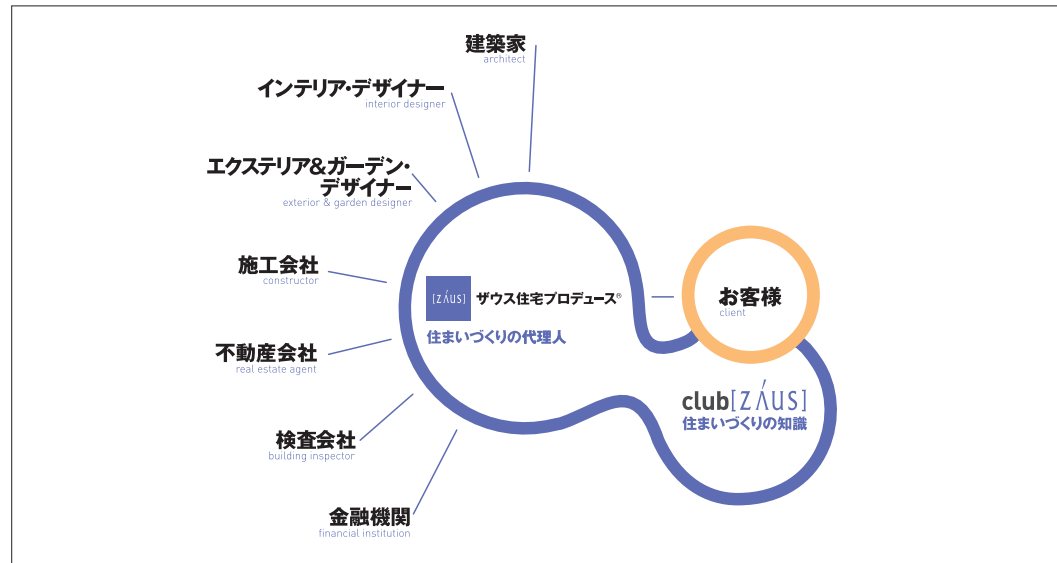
建築家
architect

インテリア・デザイナー
interior designer

エクステリア&ガーデン・デザイナー
exterior & garden designer

施工会社
constructor

不動産会社
real estate agent

検査会社
building inspector

金融機関
financial institution

[ZΛUS] ザウス住宅プロデュース®
住まいづくりの代理人

お客様
client

club[ZΛUS]
住まいづくりの知識